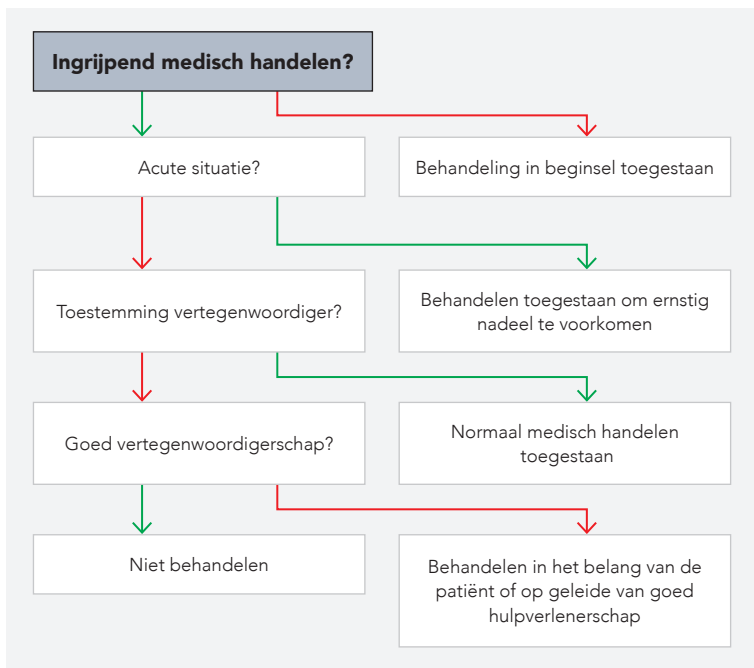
Ingrijpend medisch handelen?

Acute situatie?

Behandeling in beginsel toegestaan

Toestemming vertegenwoordiger?

Behandelen toegestaan om ernstig nadeel te voorkomen

Goed vertegenwoordigerschap?

Normaal medisch handelen toegestaan

Niet behandelen

Behandelen in het belang van de patiënt of op geleide van goed hulpverlenerschap